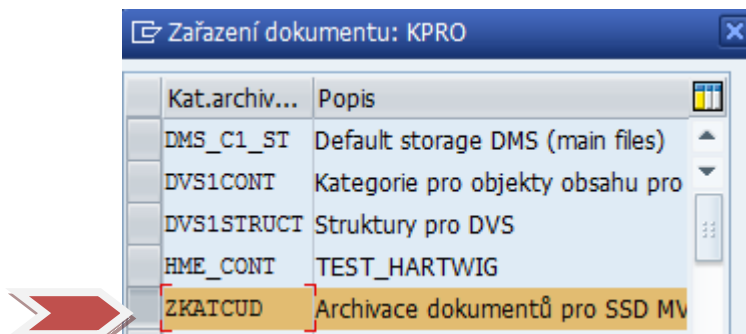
Zařazení dokumentu: KPRO

| Kat.archiv... | Popis |
|---|---|
| DMS_C1_ST | Default storage DMS (main files) |
| DVS1CONT | Kategorie pro objekty obsahu pro |
| DVS1STRUCT | Struktury pro DVS |
| HME_CONT | TEST_HARTWIG |
| ZKATCUD | Archivace dokumentů pro SSD MV |